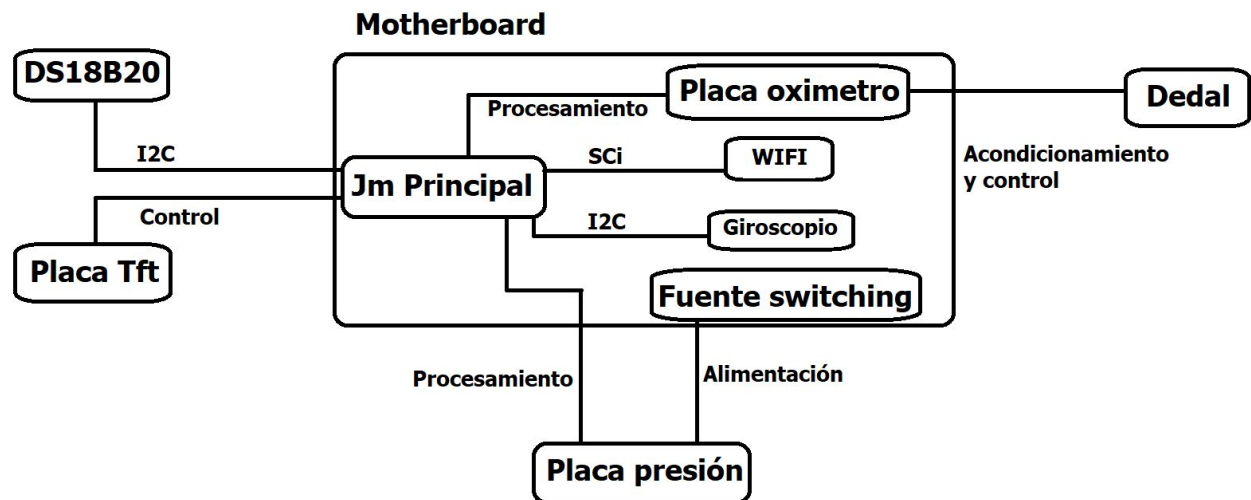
Motherboard

DS18B20

I2C

Placa oximetro

Procesamiento

Dedal

Acondicionamiento y control

SCi

WIFI

Jm Principal

Control

I2C

Giroscopio

Placa Tft

Fuente switching

Procesamiento

Alimentación

Placa presión